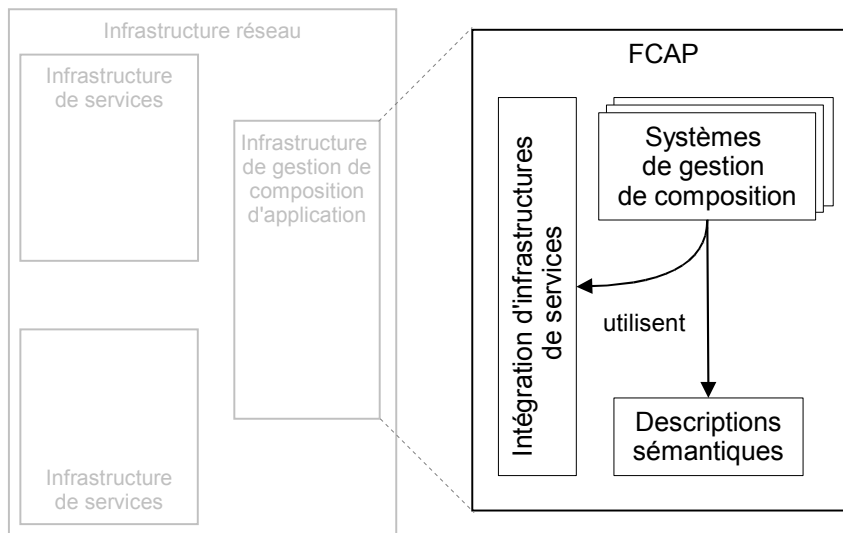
Infrastructure réseau

Infrastructure de services

Infrastructure de gestion de composition d'application

Infrastructure de services

FCAP

Intégration d'infrastructures de services

Systèmes de gestion de composition

utilisent

Descriptions sémantiques